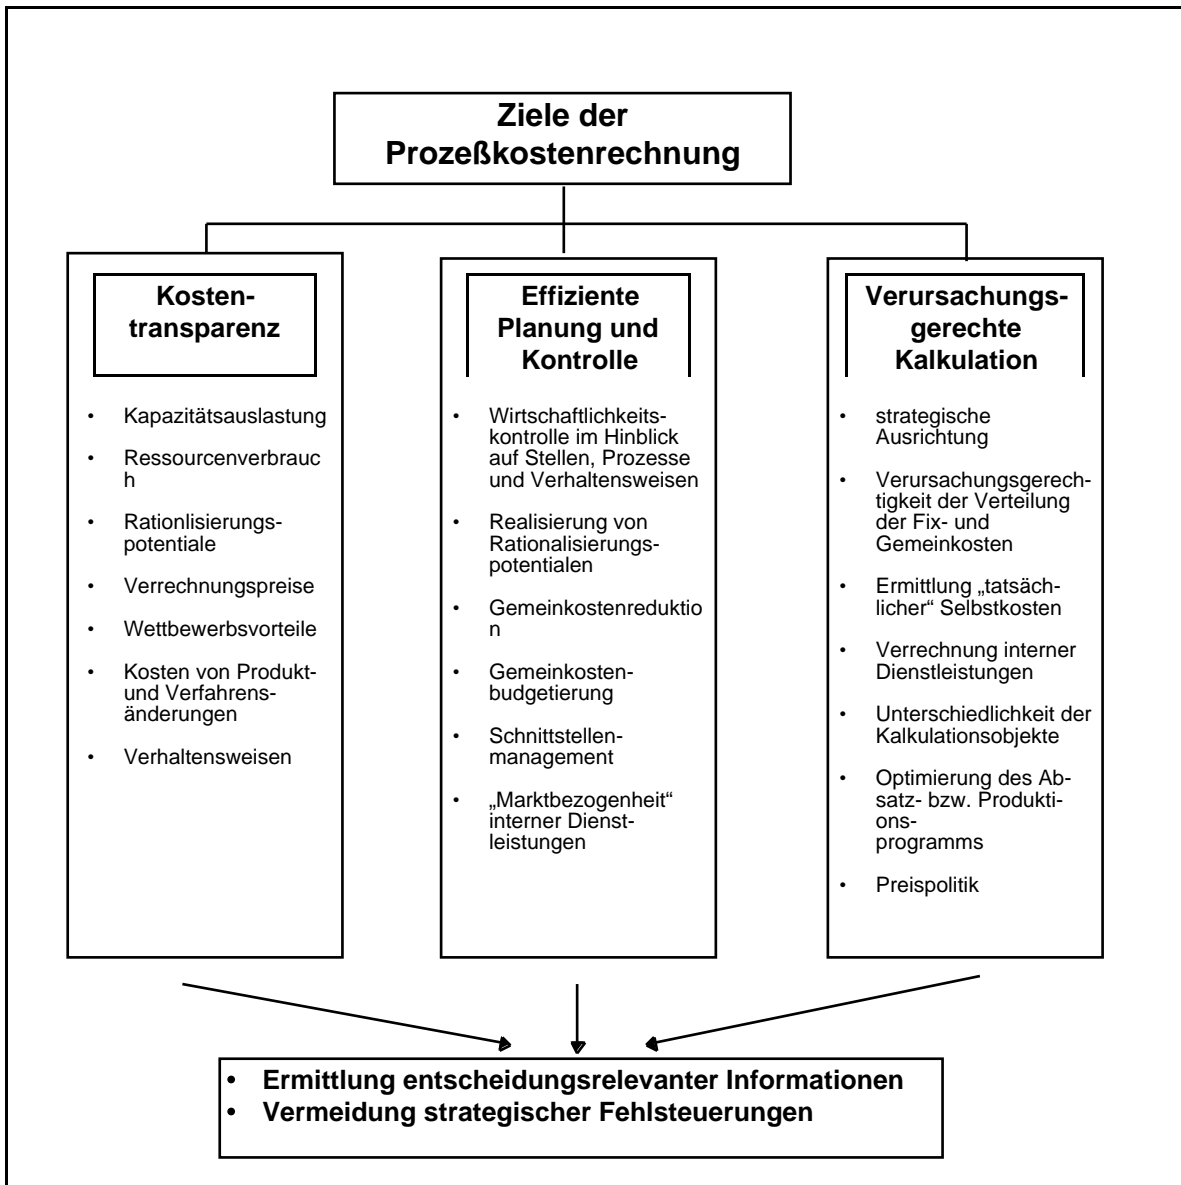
Ziele der Prozeßkostenrechnung

Kostentransparenz

- Kapazitätsauslastung
- Ressourcenverbrauch
- Rationlisierungspotentiale
- Verrechnungspreise
- Wettbewerbsvorteile
- Kosten von Produkt- und Verfahrensänderungen
- Verhaltensweisen

Effiziente Planung und Kontrolle

- Wirtschaftlichkeitskontrolle im Hinblick auf Stellen, Prozesse und Verhaltensweisen
- Realisierung von Rationalisierungspotentialen
- Gemeinkostenreduktion
- Gemeinkostenbudgetierung
- Schnittstellenmanagement
- „Marktbezogenheit" interner Dienstleistungen

Verursachungsgerechte Kalkulation

- strategische Ausrichtung
- Verursachungsgerechtigkeit der Verteilung der Fix- und Gemeinkosten
- Ermittlung „tatsächlicher" Selbstkosten
- Verrechnung interner Dienstleistungen
- Unterschiedlichkeit der Kalkulationsobjekte
- Optimierung des Absatz- bzw. Produktionsprogramms
- Preispolitik

- Ermittlung entscheidungsrelevanter Informationen
- Vermeidung strategischer Fehlsteuerungen